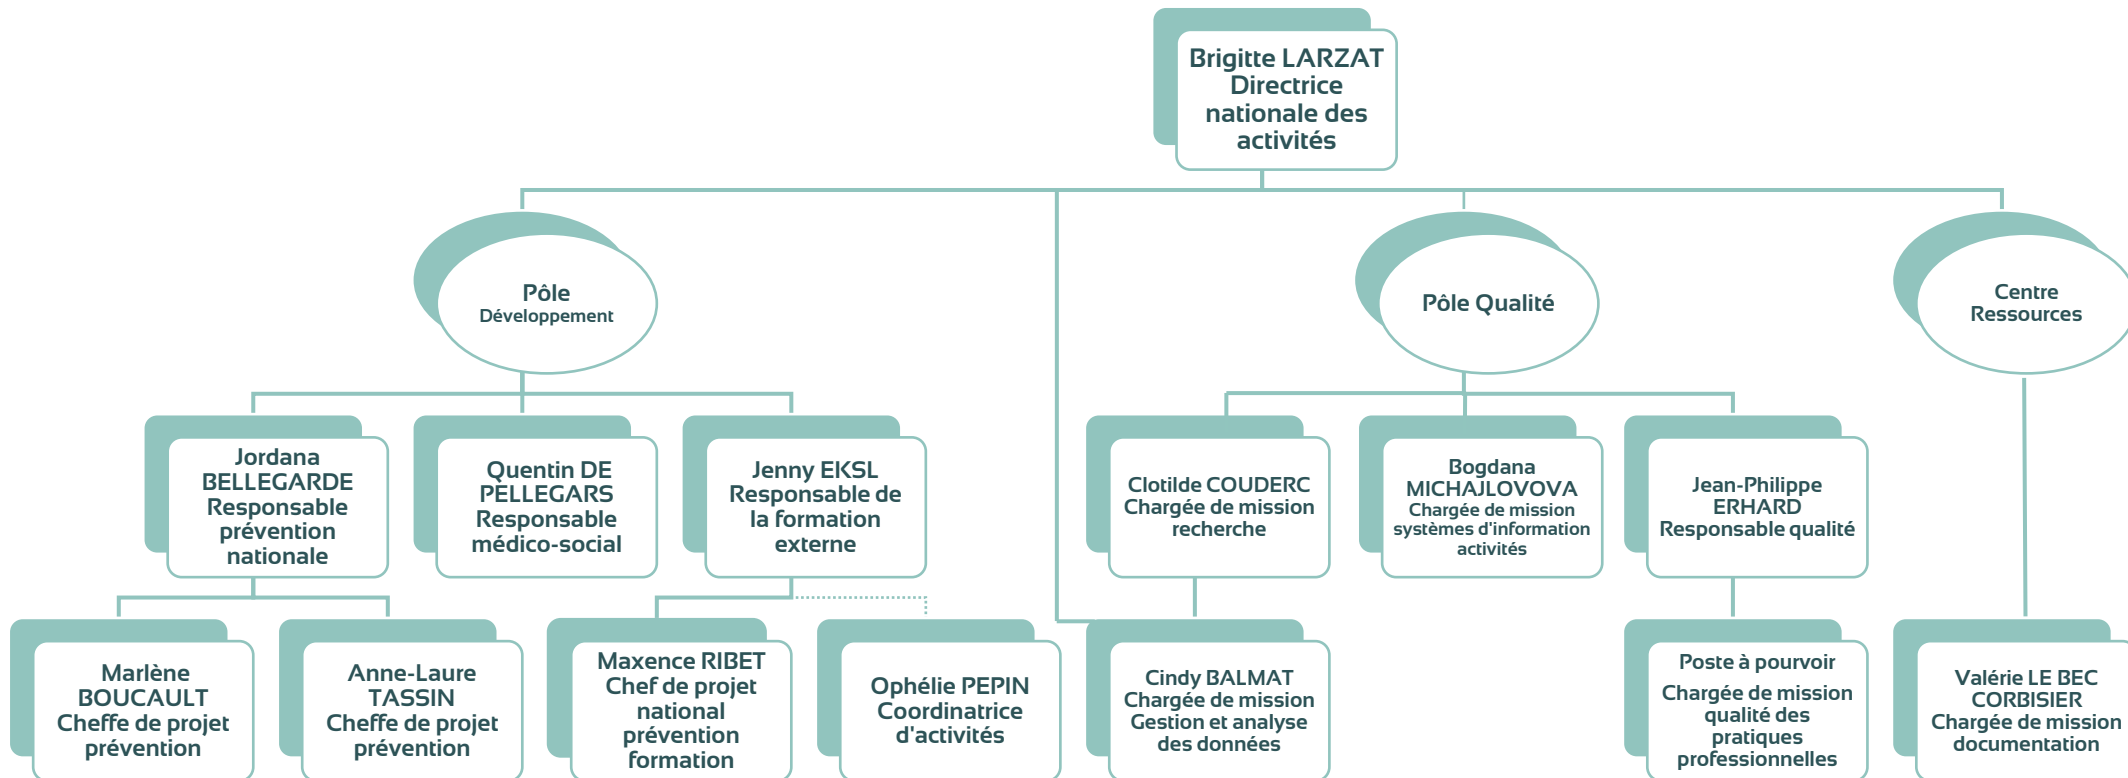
Brigitte LARZAT
Directrice nationale des activités

Pôle
Développement

Pôle Qualité

Centre
Ressources

Jordana BELLEGARDE
Responsable prévention nationale

Quentin DE PELLEGARS
Responsable médico-social

Jenny EKSL
Responsable de la formation externe

Clotilde COUDERC
Chargée de mission recherche

Bogdana MICHAJLOVOVA
Chargée de mission systèmes d'information activités

Jean-Philippe ERHARD
Responsable qualité

Marlène BOUCAULT
Cheffe de projet prévention

Anne-Laure TASSIN
Cheffe de projet prévention

Maxence RIBET
Chef de projet national prévention formation

Ophélie PEPIN
Coordinatrice d'activités

Cindy BALMAT
Chargée de mission Gestion et analyse des données

Poste à pourvoir
Chargée de mission qualité des pratiques professionnelles

Valérie LE BEC CORBISIER
Chargée de mission documentation